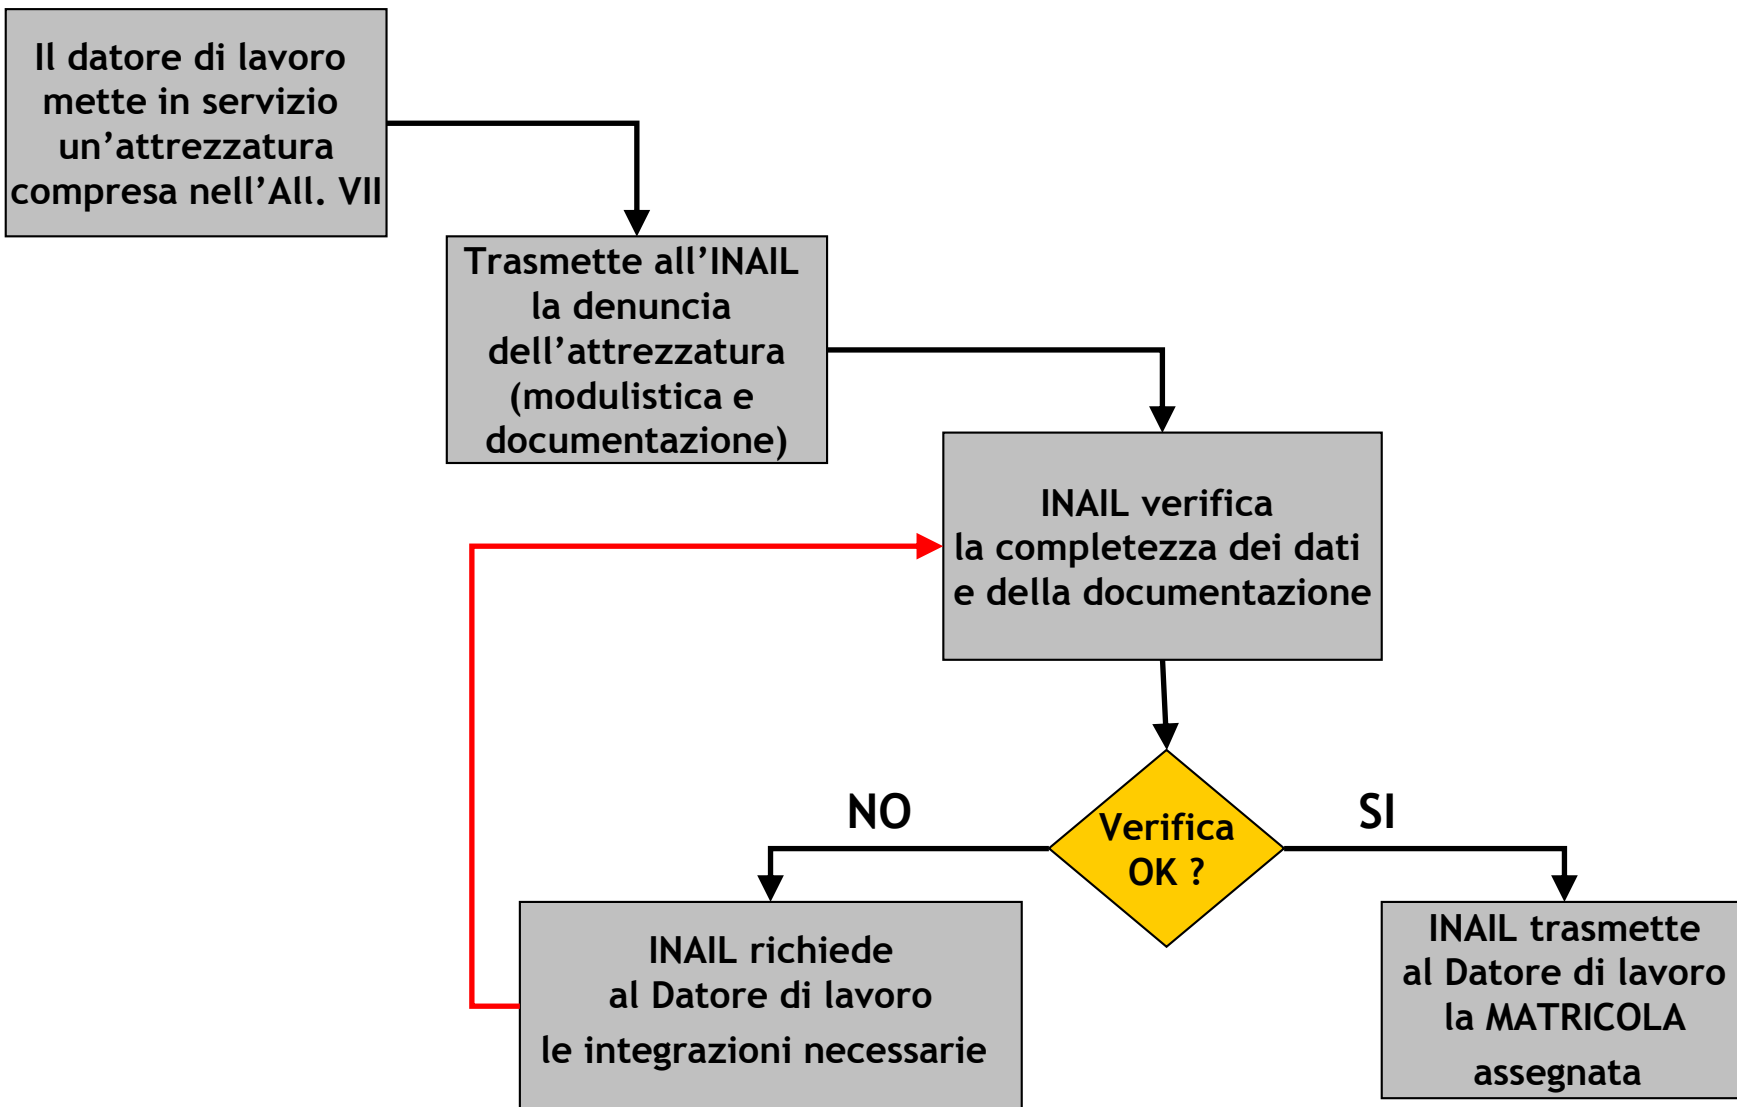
Il datore di lavoro mette in servizio un’attrezzatura compresa nell’All. VII

Trasmette all’INAIL la denuncia dell’attrezzatura (modulistica e documentazione)

INAIL verifica la completezza dei dati e della documentazione

Verifica OK ?

NO

SI

INAIL richiede al Datore di lavoro le integrazioni necessarie

INAIL trasmette al Datore di lavoro la MATRICOLA assegnata